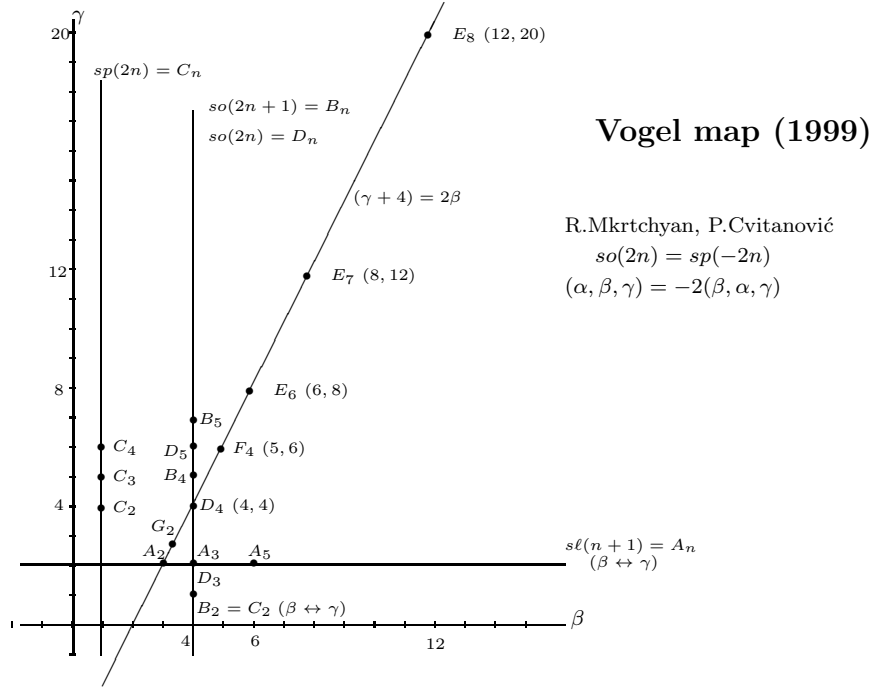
$\gamma$

20

$sp(2n) = C_n$

$so(2n+1) = B_n$

$so(2n) = D_n$

$E_8$ $(12, 20)$

**Vogel map (1999)**

$(\gamma + 4) = 2\beta$

R.Mkrtchyan, P.Cvitanović

$so(2n) = sp(-2n)$

$(\alpha, \beta, \gamma) = -2(\beta, \alpha, \gamma)$

12

$E_7$ $(8, 12)$

8

$E_6$ $(6, 8)$

$B_5$

$C_4$

$D_5$

$F_4$ $(5, 6)$

$C_3$

$B_4$

4

$C_2$

$D_4$ $(4, 4)$

$G_2$

$A_2$

$A_3$

$A_5$

$s\ell(n+1) = A_n$

$(\beta \leftrightarrow \gamma)$

$D_3$

$B_2 = C_2$ $(\beta \leftrightarrow \gamma)$

$\beta$

4

6

12